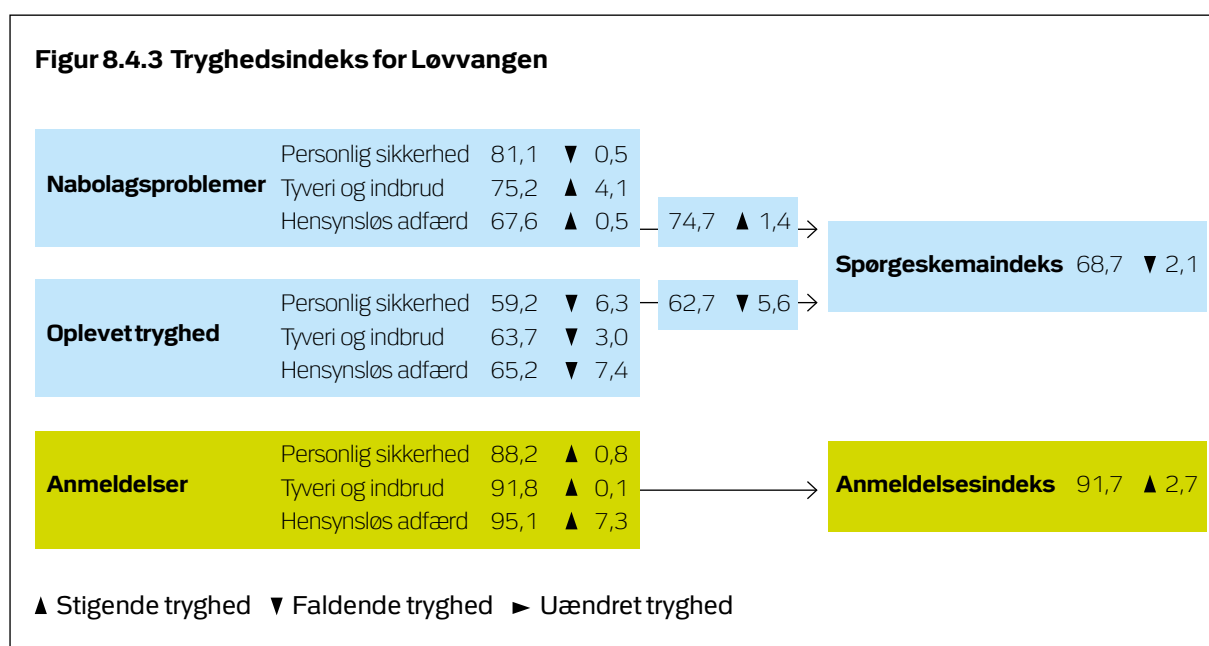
Figur 8.4.3 Tryghedsindeks for Løvvangen

Nabolagsproblemer
Personlig sikkerhed 81,1 ▼ 0,5
Tyveri og indbrud 75,2 ▲ 4,1
Hensynsløs adfærd 67,6 ▲ 0,5

74,7 ▲ 1,4

Oplevet tryghed
Personlig sikkerhed 59,2 ▼ 6,3
Tyveri og indbrud 63,7 ▼ 3,0
Hensynsløs adfærd 65,2 ▼ 7,4

62,7 ▼ 5,6

Spørgeskemaindeks 68,7 ▼ 2,1

Anmeldelser
Personlig sikkerhed 88,2 ▲ 0,8
Tyveri og indbrud 91,8 ▲ 0,1
Hensynsløs adfærd 95,1 ▲ 7,3

Anmeldelsesindeks 91,7 ▲ 2,7

▲ Stigende tryghed ▼ Faldende tryghed ► Uændret tryghed